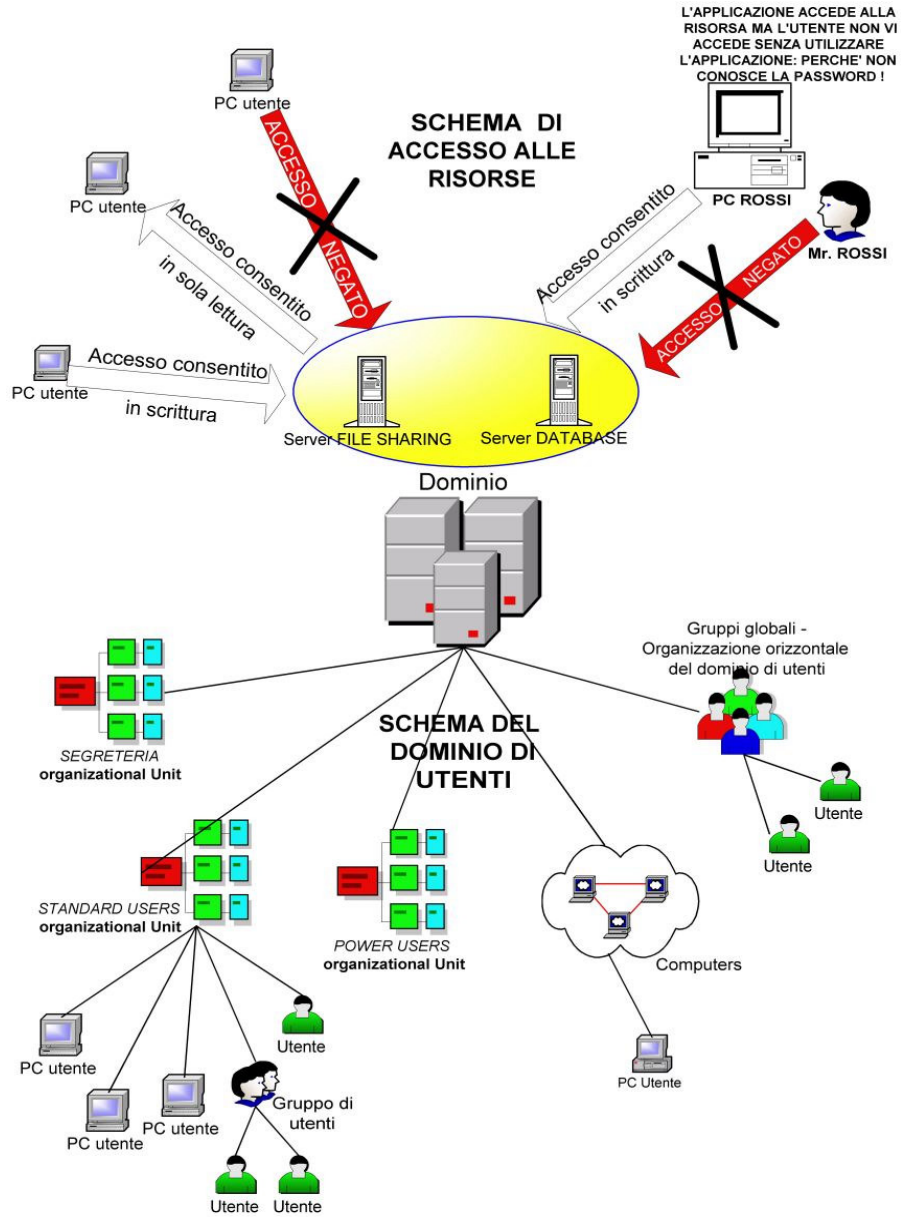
L'APPLICAZIONE ACCEDE ALLA RISORSA MA L'UTENTE NON VI ACCEDE SENZA UTILIZZARE L'APPLICAZIONE: PERCHE' NON CONOSCE LA PASSWORD !

PC utente

ACCESSO NEGATO

SCHEMA DI ACCESSO ALLE RISORSE

PC ROSSI

Mr. ROSSI

PC utente

Accesso consentito in sola lettura

Accesso consentito in scrittura

ACCESSO NEGATO

PC utente

Accesso consentito in scrittura

Server FILE SHARING

Server DATABASE

Dominio

Gruppi globali - Organizzazione orizzontale del dominio di utenti

SEGRETERIA organizational Unit

SCHEMA DEL DOMINIO DI UTENTI

Utente

Utente

STANDARD USERS organizational Unit

POWER USERS organizational Unit

Computers

PC utente

Utente

PC utente

PC utente

Gruppo di utenti

PC Utente

Utente

Utente